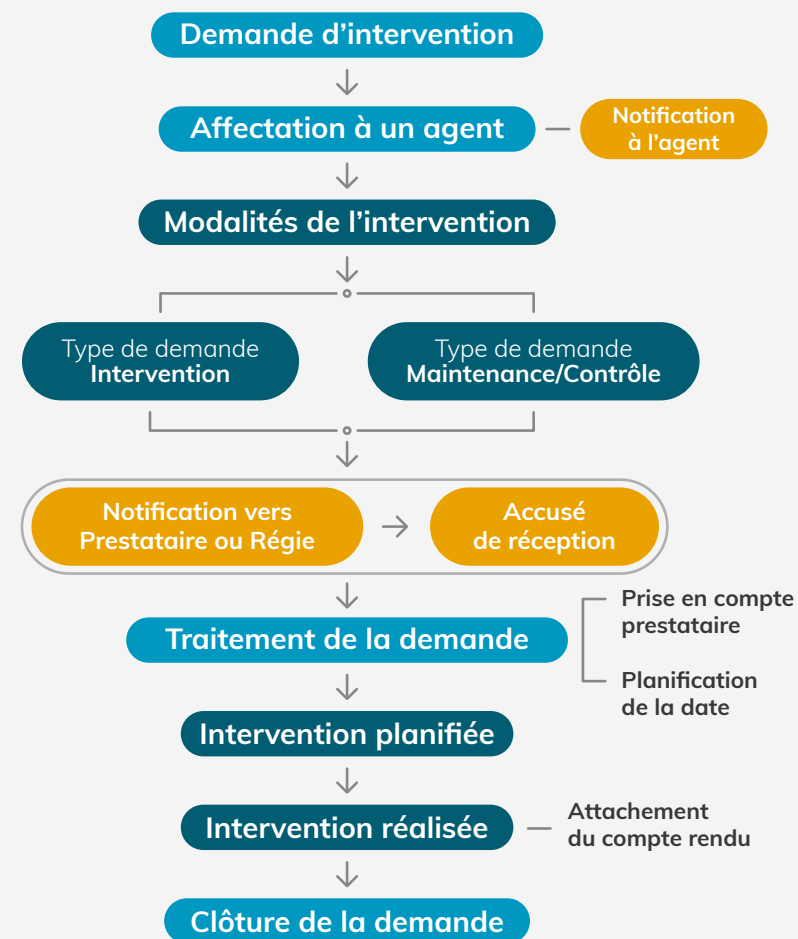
Demande d’intervention

Affectation à un agent

Notification à l’agent

Modalités de l’intervention

Type de demande
Intervention

Type de demande
Maintenance/Contrôle

Notification vers Prestataire ou Régie

Accusé de réception

Traitement de la demande

Prise en compte prestataire

Planification de la date

Intervention planifiée

Intervention réalisée

Attachement du compte rendu

Clôture de la demande